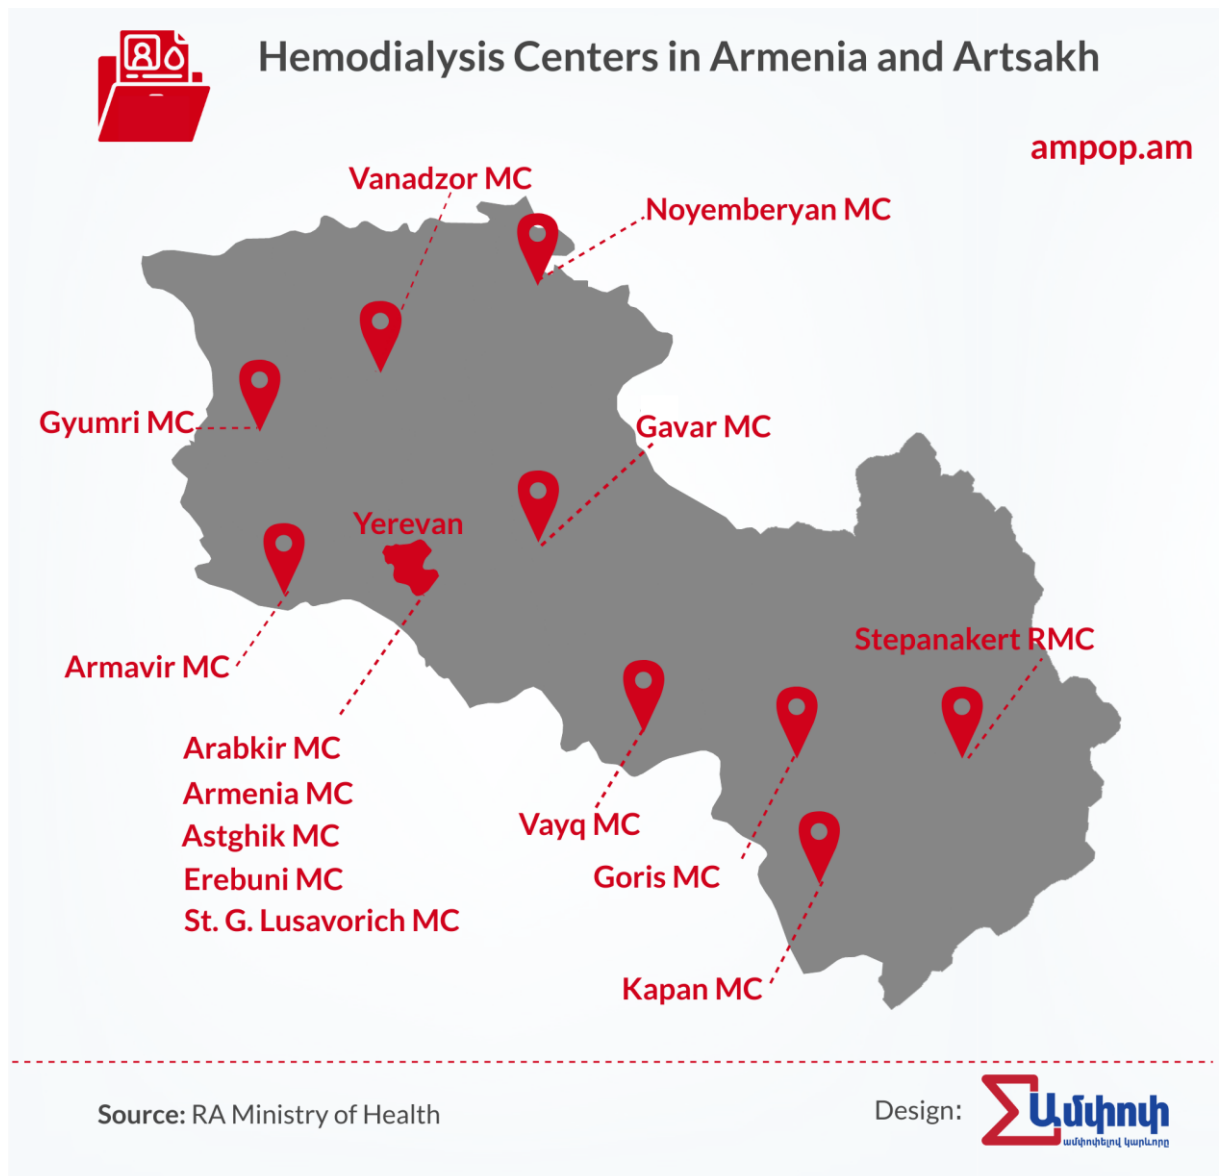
Hemodialysis Centers in Armenia and Artsakh

ampop.am

Vanadzor MC

Noyemberyan MC

Gyumri MC

Gavar MC

Yerevan

Stepanakert RMC

Armavir MC

Arabkir MC
Armenia MC
Astghik MC
Erebuni MC
St. G. Lusavorich MC

Vayq MC

Goris MC

Kapan MC

Source: RA Ministry of Health

Design: Ամփոփ ամփոփելով կարևորը